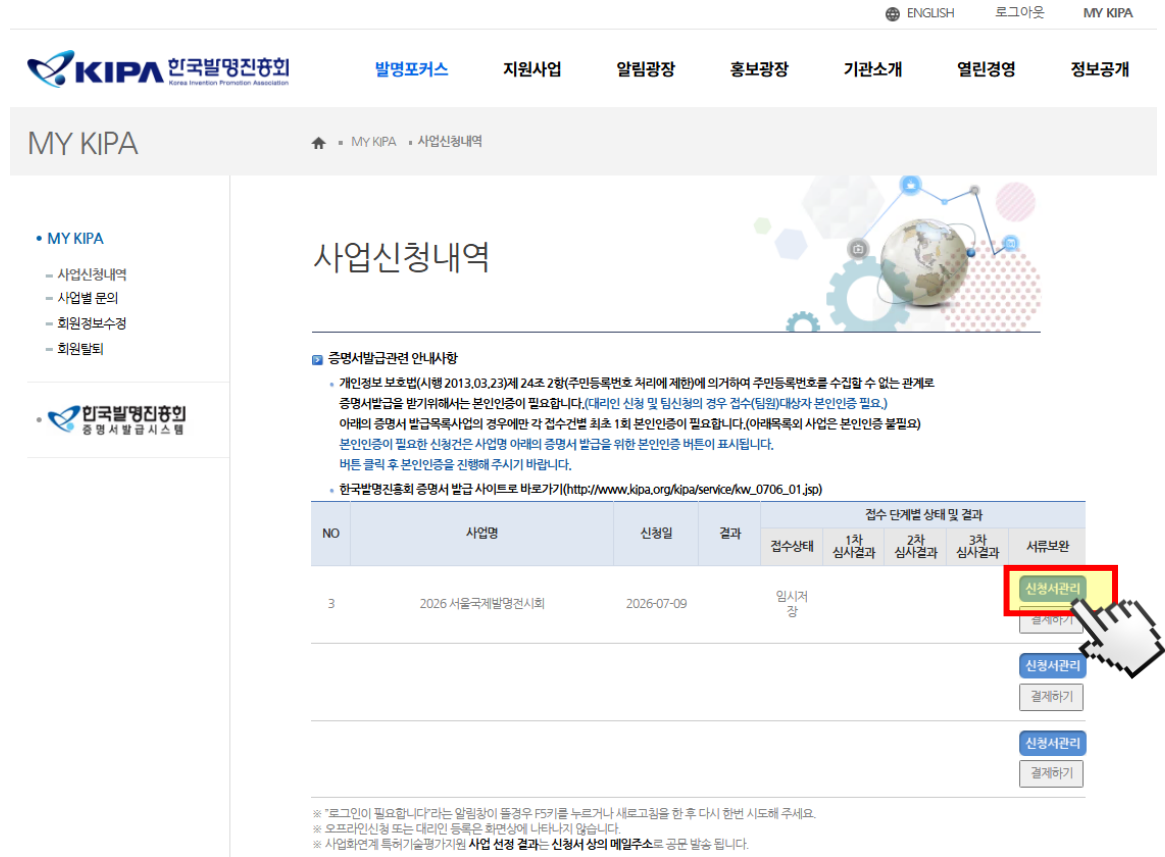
ENGLISH 로그아웃 MY KIPA

KIPA 한국발명진흥회 Korea Invention Promotion Association

발명포커스 지원사업 알림광장 홍보광장 기관소개 열린경영 정보공개

MY KIPA

MY KIPA 사업신청내역

• MY KIPA
- 사업신청내역
- 사업별 문의
- 회원정보수정
- 회원탈퇴

한국발명진흥회 증명서발급시스템

사업신청내역

증명서발급관련 안내사항

• 개인정보 보호법(시행 2013.03.23)제 24조 2항(주민등록번호 처리에 제한)에 의거하여 주민등록번호를 수집할 수 없는 관계로 증명서발급을 받기위해서는 본인인증이 필요합니다.(대리인 신청 및 팀신청의 경우 접수(팀원)대상자 본인인증 필요.)
아래의 증명서 발급목록사업의 경우에만 각 접수건별 최초 1회 본인인증이 필요합니다.(아래목록외 사업은 본인인증 불필요)
본인인증이 필요한 신청건은 사업명 아래의 증명서 발급을 위한 본인인증 버튼이 표시됩니다.
버튼 클릭 후 본인인증을 진행해 주시기 바랍니다.

• 한국발명진흥회 증명서 발급 사이트로 바로가기(http://www.kipa.org/kipa/service/kw_0706_01.jsp)

| NO | 사업명 | 신청일 | 결과 | 접수상태 | 1차 심사결과 | 2차 심사결과 | 3차 심사결과 | 서류보완 |
|---|---|---|---|---|---|---|---|---|
| 3 | 2026 서울국제발명전시회 | 2026-07-09 | | 임시저장 | | | | 신청서관리 결제하기 |
| | | | | | | | | 신청서관리 결제하기 |
| | | | | | | | | 신청서관리 결제하기 |

※ "로그인이 필요합니다"라는 알림창이 뜰경우 F5키를 누르거나 새로고침을 한 후 다시 한번 시도해 주세요.
※ 오프라인신청 또는 대리인 등록은 화면상에 나타나지 않습니다.
※ 사업화연계 특허기술평가지원 사업 선정 결과는 신청서 상의 메일주소로 공문 발송 됩니다.